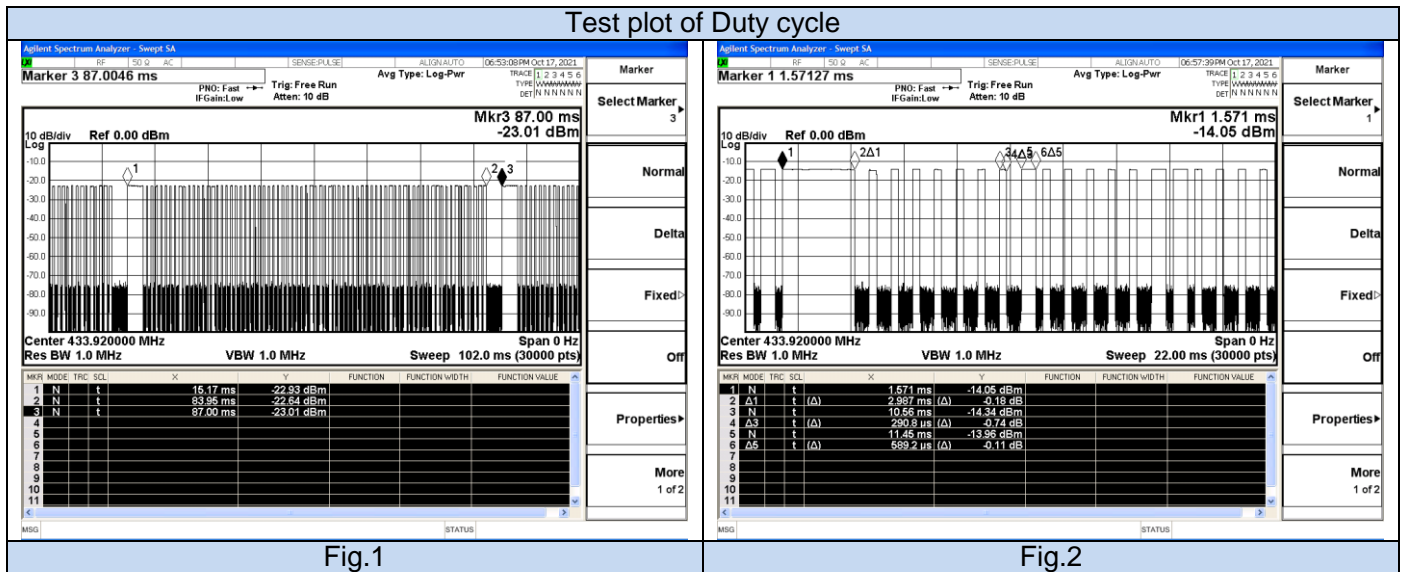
Test plot of Duty cycle

Agilent Spectrum Analyzer - Swept SA
RF 50 Ω AC SENSE:PULSE ALIGN AUTO 06:53:08 PM Oct 17, 2021
Marker 3 87.0046 ms
PNO: Fast IFGain:Low Trig: Free Run Atten: 10 dB Avg Type: Log-Pwr
TRACE 1 2 3 4 5 6 TYPE WWWWWW DET N N N N N N
Marker
Select Marker 3
Normal
Delta
Fixed▷
Off
Properties▶
More 1 of 2
10 dB/div Ref 0.00 dBm
Log
Mkr3 87.00 ms -23.01 dBm
-10.0
-20.0
-30.0
-40.0
-50.0
-60.0
-70.0
-80.0
-90.0
1
2 3
Center 433.920000 MHz
Res BW 1.0 MHz
VBW 1.0 MHz
Span 0 Hz
Sweep 102.0 ms (30000 pts)

| MKR | MODE | TRC | SCL | X | Y | FUNCTION | FUNCTION WIDTH | FUNCTION VALUE |
|---|---|---|---|---|---|---|---|---|
| 1 | N | | t | 15.17 ms | -22.93 dBm | | | |
| 2 | N | | t | 83.95 ms | -22.64 dBm | | | |
| 3 | N | | t | 87.00 ms | -23.01 dBm | | | |
| 4 | | | | | | | | |
| 5 | | | | | | | | |
| 6 | | | | | | | | |
| 7 | | | | | | | | |
| 8 | | | | | | | | |
| 9 | | | | | | | | |
| 10 | | | | | | | | |
| 11 | | | | | | | | |

MSG STATUS

Fig.1

Agilent Spectrum Analyzer - Swept SA
RF 50 Ω AC SENSE:PULSE ALIGN AUTO 06:57:39 PM Oct 17, 2021
Marker 1 1.57127 ms
PNO: Fast IFGain:Low Trig: Free Run Atten: 10 dB Avg Type: Log-Pwr
TRACE 1 2 3 4 5 6 TYPE WWWWWW DET N N N N N N
Marker
Select Marker 1
Normal
Delta
Fixed▷
Off
Properties▶
More 1 of 2
10 dB/div Ref 0.00 dBm
Log
Mkr1 1.571 ms -14.05 dBm
-10.0
-20.0
-30.0
-40.0
-50.0
-60.0
-70.0
-80.0
-90.0
1
2Δ1
3 4Δ3 5 6Δ5
Center 433.920000 MHz
Res BW 1.0 MHz
VBW 1.0 MHz
Span 0 Hz
Sweep 22.00 ms (30000 pts)

| MKR | MODE | TRC | SCL | X | Y | FUNCTION | FUNCTION WIDTH | FUNCTION VALUE |
|---|---|---|---|---|---|---|---|---|
| 1 | N | | t | 1.571 ms | -14.05 dBm | | | |
| 2 | Δ1 | | t (Δ) | 2.987 ms (Δ) | -0.18 dB | | | |
| 3 | N | | t | 10.56 ms | -14.34 dBm | | | |
| 4 | Δ3 | | t (Δ) | 290.8 µs (Δ) | -0.74 dB | | | |
| 5 | N | | t | 11.45 ms | -13.96 dBm | | | |
| 6 | Δ5 | | t (Δ) | 589.2 µs (Δ) | -0.11 dB | | | |
| 7 | | | | | | | | |
| 8 | | | | | | | | |
| 9 | | | | | | | | |
| 10 | | | | | | | | |
| 11 | | | | | | | | |

MSG STATUS

Fig.2